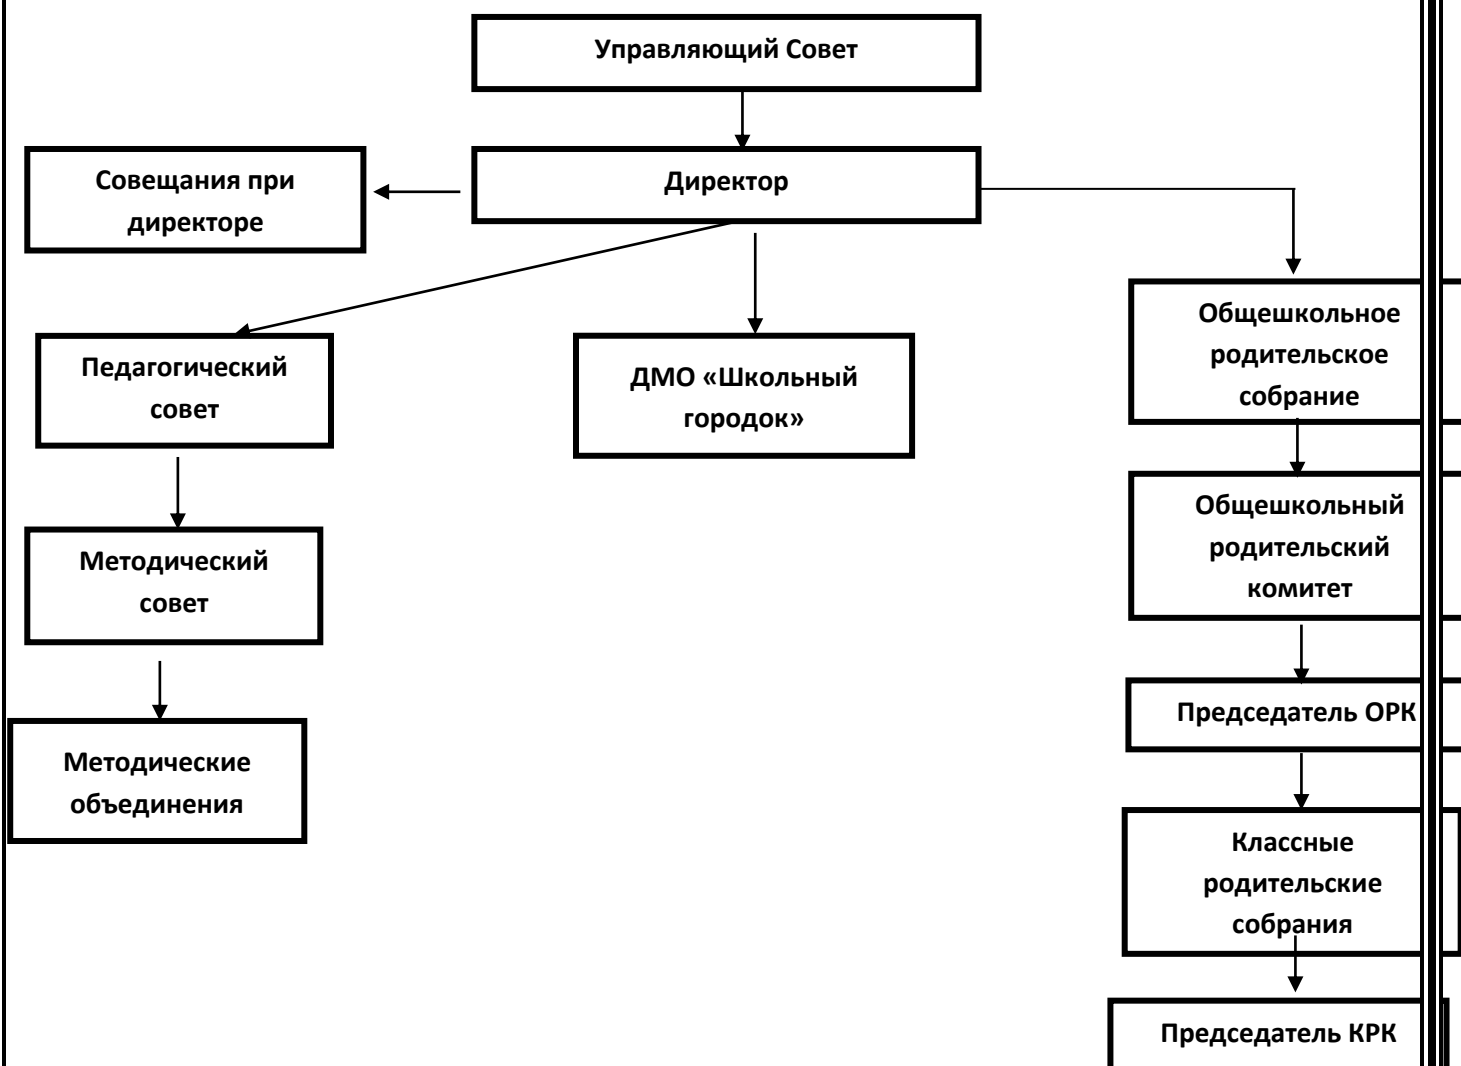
Управляющий Совет

Совещания при директоре

Директор

Педагогический совет

ДМО «Школьный городок»

Общешкольное родительское собрание

Общешкольный родительский комитет

Методический совет

Методические объединения

Председатель ОРК

Классные родительские собрания

Председатель КРК